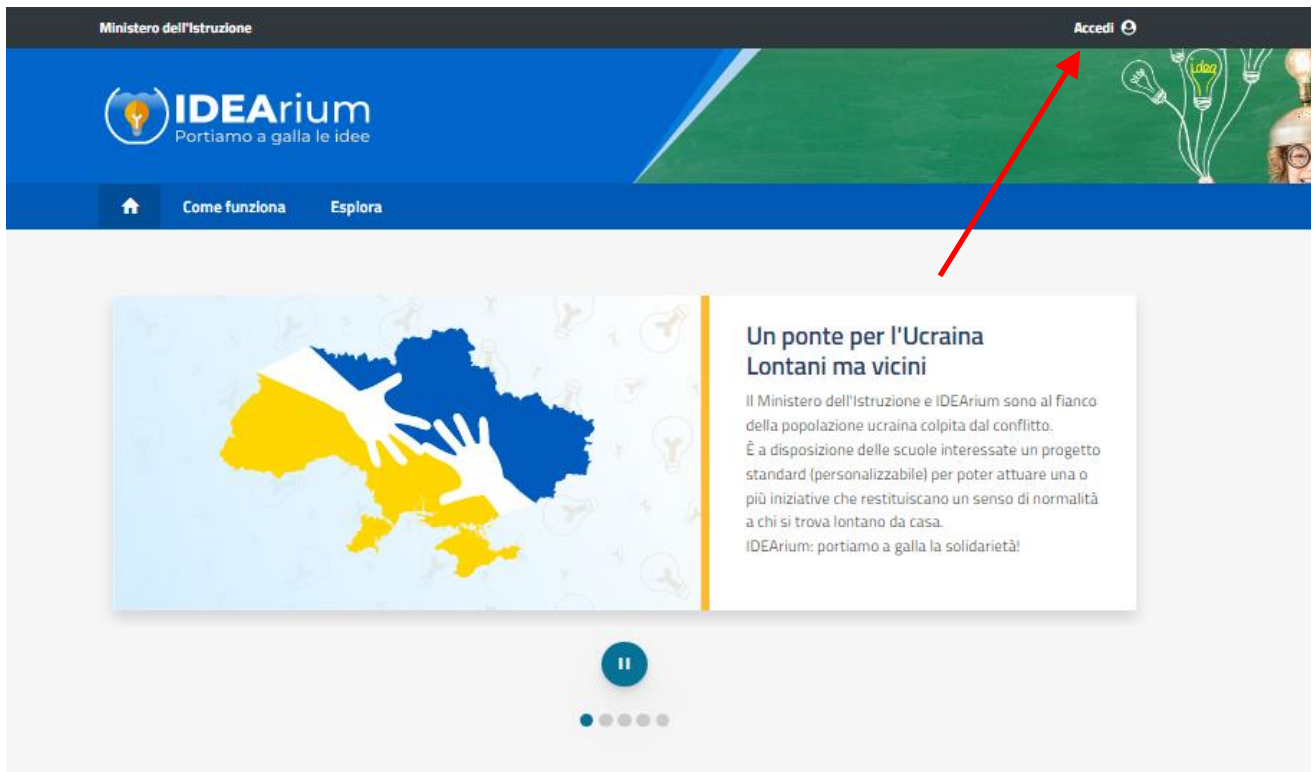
Ministero dell'Istruzione

Accedi

IDEArium
Portiamo a galla le idee

idee

Come funziona

Esplora

Un ponte per l'Ucraina
Lontani ma vicini

Il Ministero dell'Istruzione e IDEArium sono al fianco della popolazione ucraina colpita dal conflitto.
È a disposizione delle scuole interessate un progetto standard (personalizzabile) per poter attuare una o più iniziative che restituiscano un senso di normalità a chi si trova lontano da casa.
IDEArium: portiamo a galla la solidarietà!